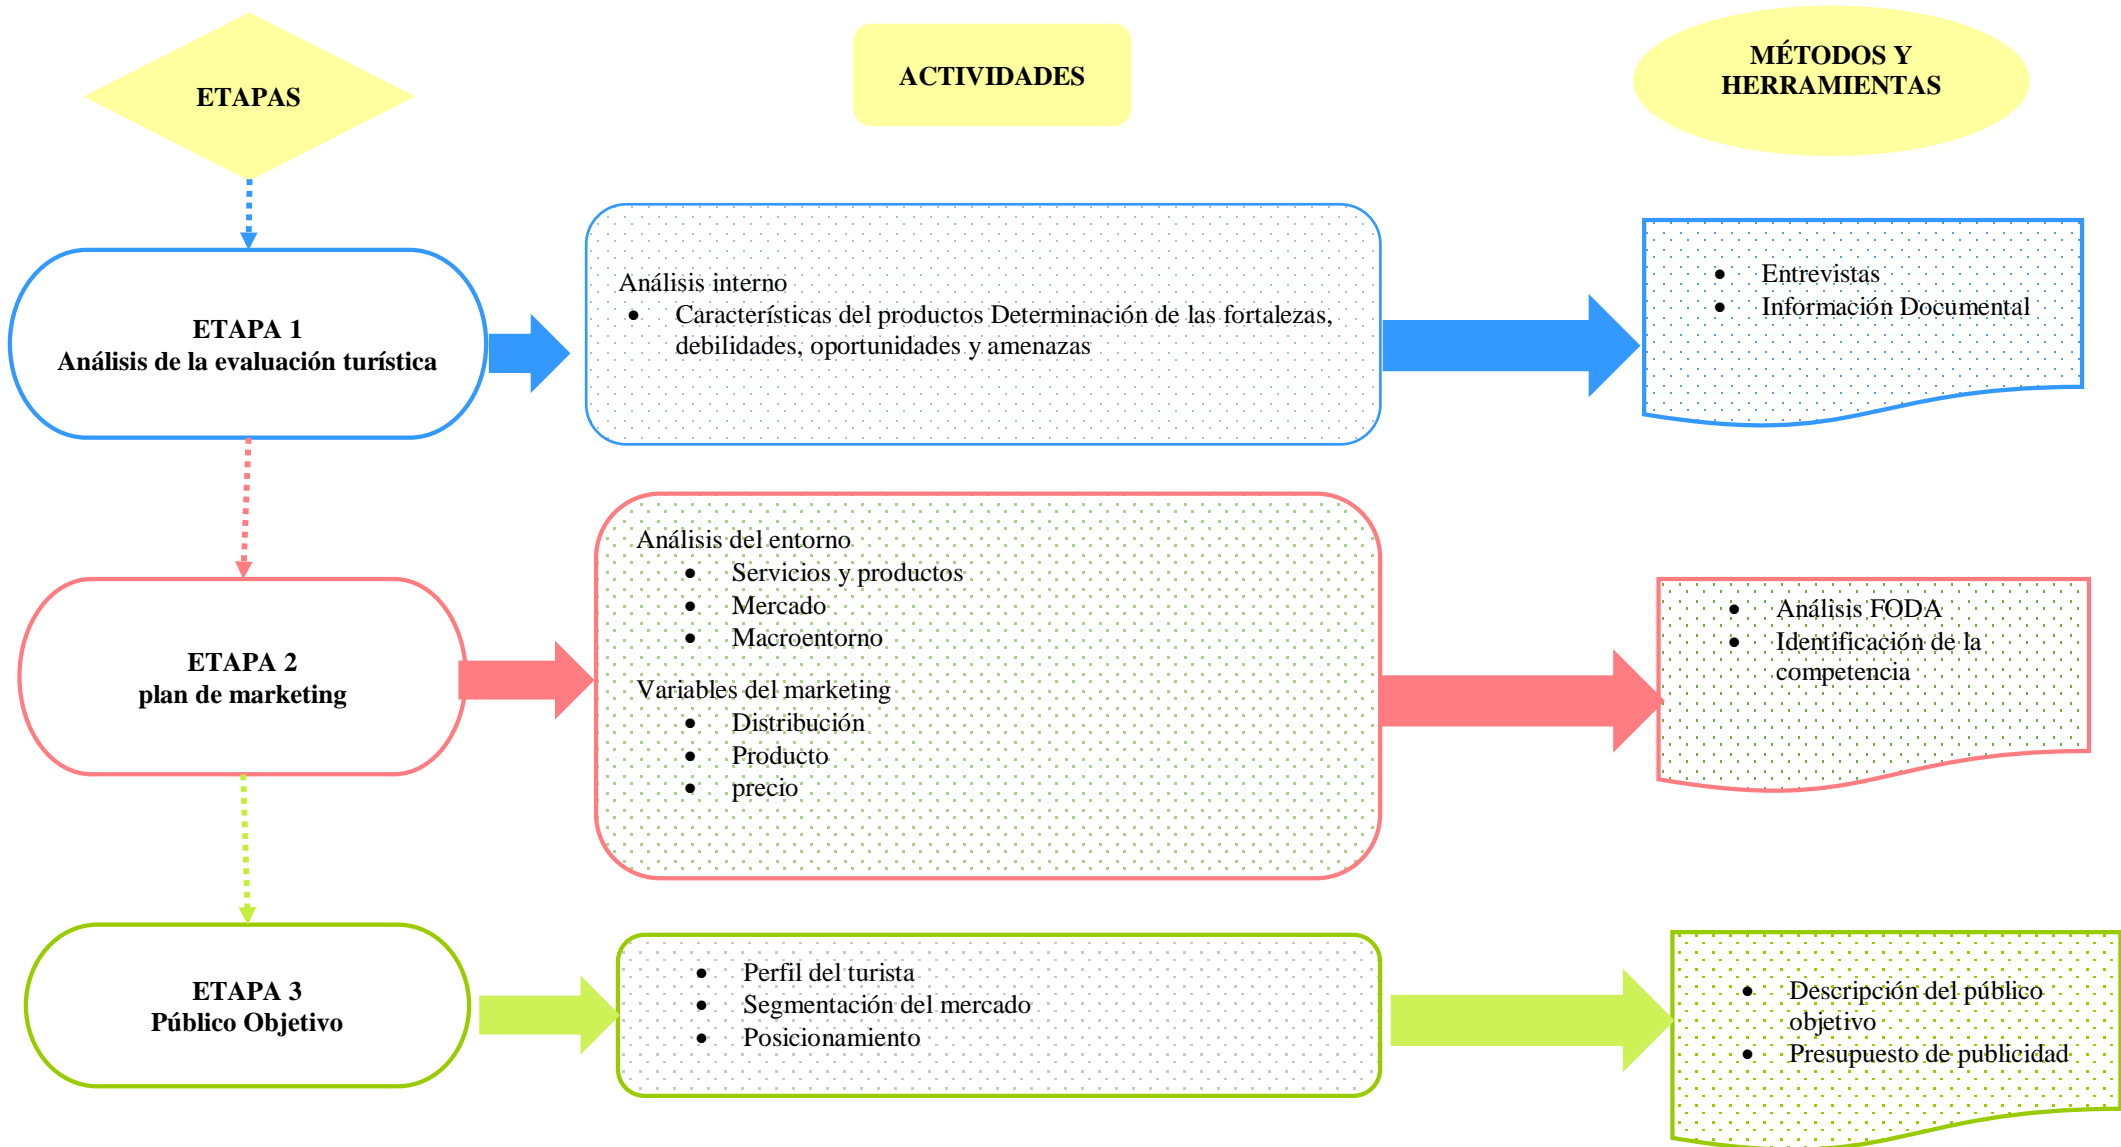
ETAPAS

ACTIVIDADES

MÉTODOS Y HERRAMIENTAS

ETAPA 1
Análisis de la evaluación turística

Análisis interno
- Características del productos Determinación de las fortalezas, debilidades, oportunidades y amenazas

- Entrevistas
- Información Documental

ETAPA 2
plan de marketing

Análisis del entorno
- Servicios y productos
- Mercado
- Macroentorno

Variables del marketing
- Distribución
- Producto
- precio

- Análisis FODA
- Identificación de la competencia

ETAPA 3
Público Objetivo

- Perfil del turista
- Segmentación del mercado
- Posicionamiento

- Descripción del público objetivo
- Presupuesto de publicidad